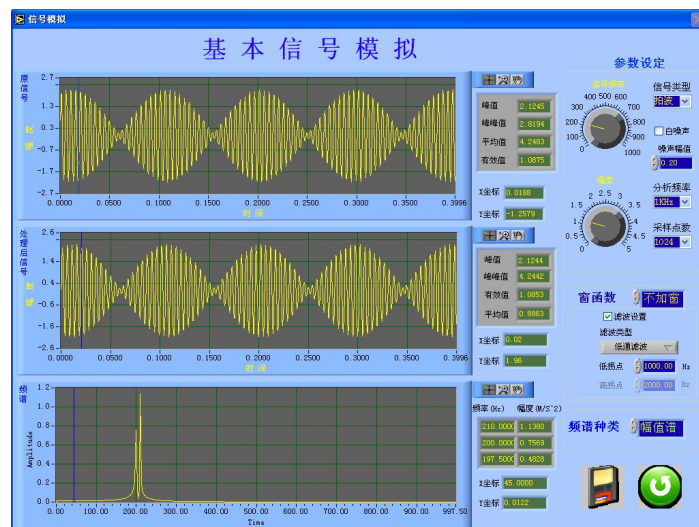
信号模拟

基 本 信 号 模 拟

参数设定

原信号

2.7
1.3
0.0
-1.3
-2.7

幅度

0.0000 0.0500 0.1000 0.1500 0.2000 0.2500 0.3000 0.3500 0.3996
时间

峰值 2.1245
峰峰值 2.8194
平均值 4.2483
有效值 1.0875

X坐标 0.0188
Y坐标 -1.2579

信号频率
400 500 600
300 700
200 800
100 900
0 1000

信号类型
拍波

白噪声
噪声幅值
0.20

幅度
2 2.5 3
1.5 3.5
1 4
0.5 4.5
0 5

分析频率
1KHz

采样点数
1024

处理后信号

2.6
1.4
0.0
-1.4
-2.6

幅度

0.0000 0.0500 0.1000 0.1500 0.2000 0.2500 0.3000 0.3500 0.3996
时间

峰值 2.1244
峰峰值 4.2442
有效值 1.0853
平均值 0.8863

X坐标 0.02
Y坐标 1.96

窗函数 不加窗

滤波设置
滤波类型
低通滤波
低截点 1000.00 Hz
高截点 2000.00 Hz

频谱

1.2
1.0
0.8
0.6
0.4
0.2
0.0

Amplitude

0.00 50.00 100.00 150.00 200.00 250.00 300.00 350.00 400.00 450.00 500.00 550.00 600.00 650.00 700.00 750.00 800.00 850.00 900.00 950.00 997.50
Time

频率(Hz) 幅度(M/S^2)
210.0000 1.1380
200.0000 0.7569
197.5000 0.4828

X坐标 45.0000
Y坐标 0.0122

频谱种类 幅值谱